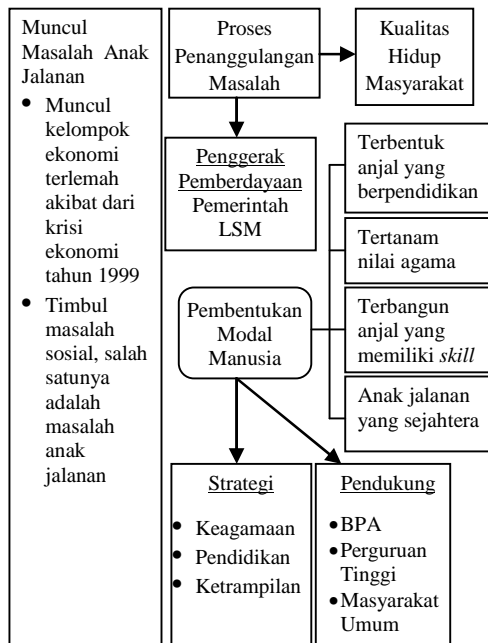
Muncul Masalah Anak Jalanan

- Muncul kelompok ekonomi terlemah akibat dari krisi ekonomi tahun 1999
- Timbul masalah sosial, salah satunya adalah masalah anak jalanan

Proses Penanggulangan Masalah

Kualitas Hidup Masyarakat

Penggerak Pemberdayaan
Pemerintah
LSM

Terbentuk anjal yang berpendidikan

Tertanam nilai agama

Pembentukan Modal Manusia

Terbangun anjal yang memiliki *skill*

Anak jalanan yang sejahtera

Strategi

- Keagamaan
- Pendidikan
- Ketrampilan

Pendukung

- BPA
- Perguruan Tinggi
- Masyarakat Umum